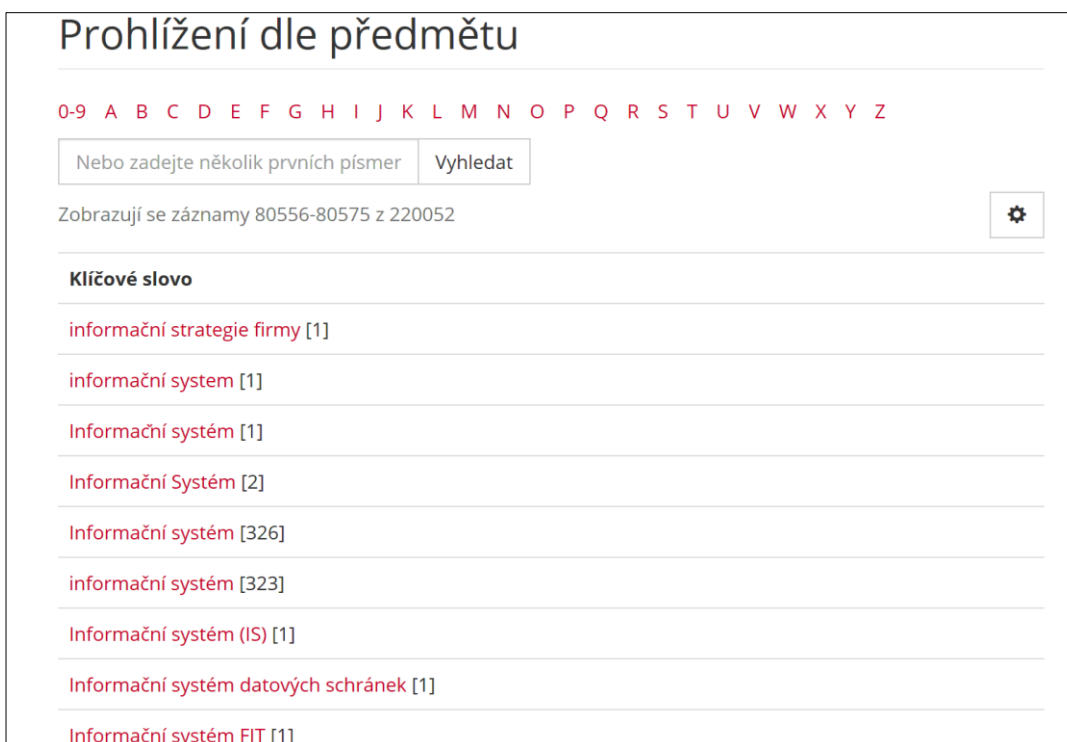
Prohlížení dle předmětu

0-9 A B C D E F G H I J K L M N O P Q R S T U V W X Y Z

Nebo zadejte několik prvních písmer

Vyhledat

Zobrazují se záznamy 80556-80575 z 220052

Klíčové slovo

informační strategie firmy [1]

informační system [1]

Informačñí systém [1]

Informační Systém [2]

Informační systém [326]

informační systém [323]

Informační systém (IS) [1]

Informační systém datových schránek [1]

Informační systém FIT [1]